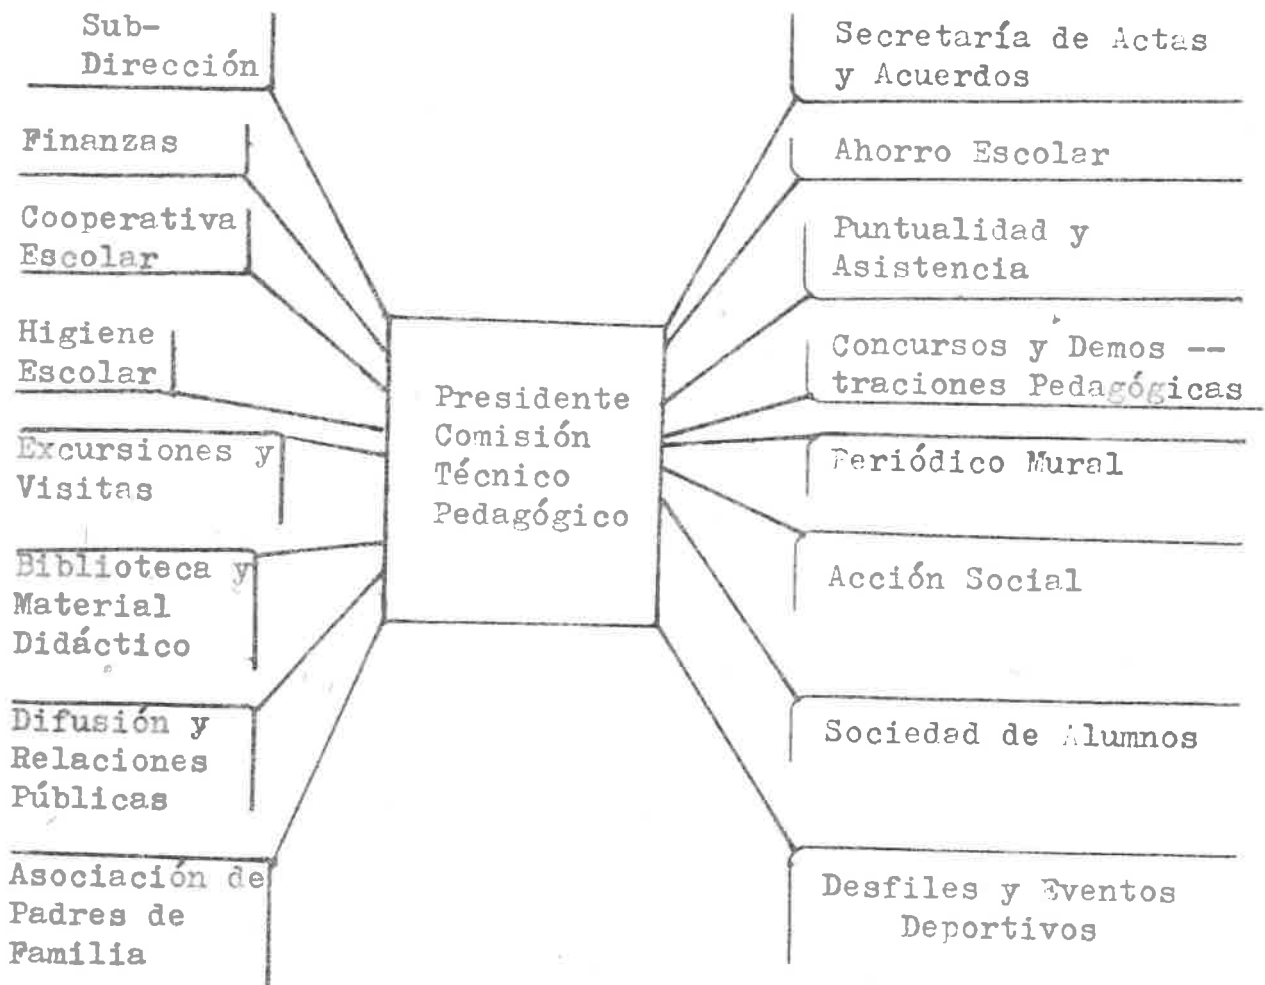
Sub-
Dirección

Finanzas

Cooperativa
Escolar

Higiene
Escolar

Excursiones y
Visitas

Biblioteca y
Material
Didáctico

Difusión y
Relaciones
Públicas

Asociación de
Padres de
Familia

Presidente
Comisión
Técnico
Pedagógico

Secretaría de Actas
y Acuerdos

Ahorro Escolar

Puntualidad y
Asistencia

Concursos y Demos --
traciones Pedagógicas

Periódico Mural

Acción Social

Sociedad de Alumnos

Desfiles y Eventos
Deportivos